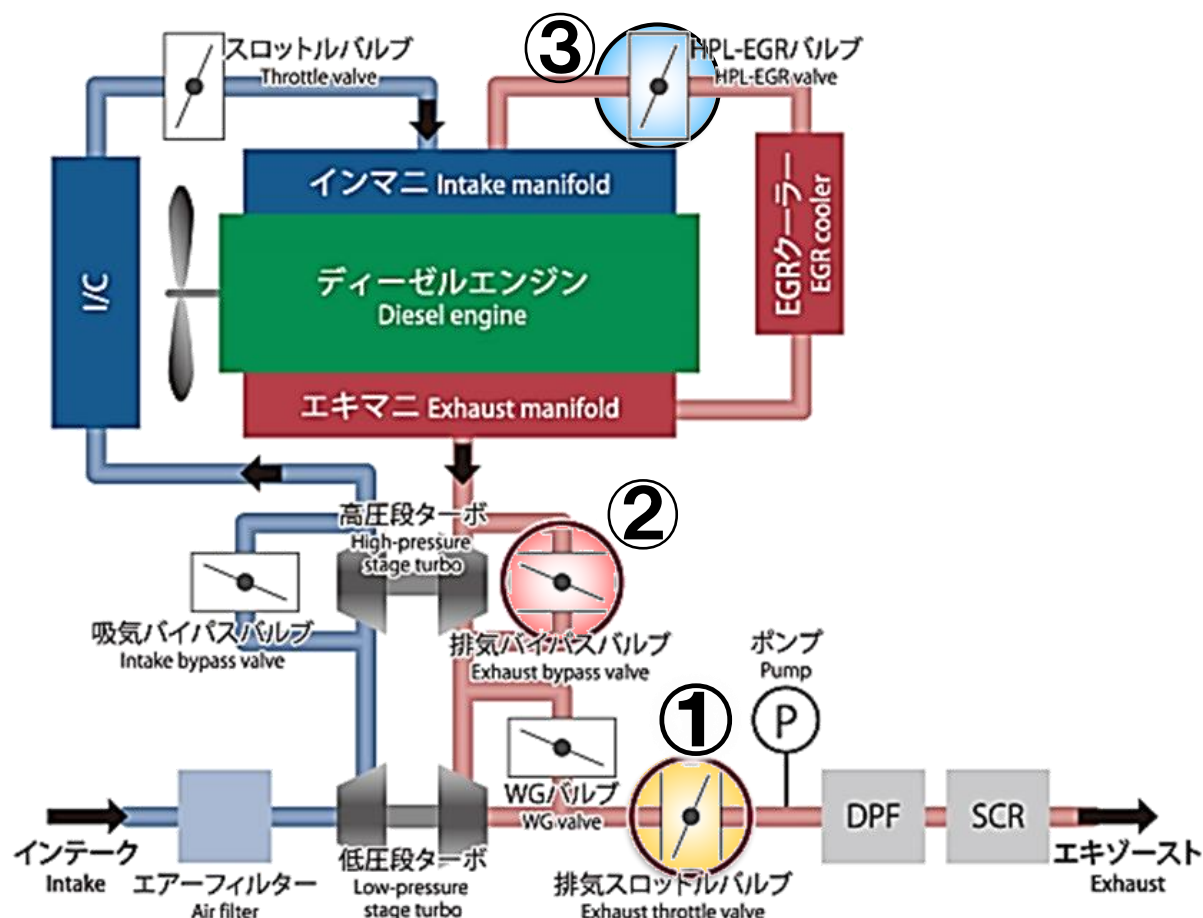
スロットルバルブ
Throttle valve

③ HPL-EGRバルブ
HPL-EGR valve

インマニ Intake manifold

I/C

ディーゼルエンジン
Diesel engine

EGRクーラー
EGR cooler

エキマニ Exhaust manifold

高圧段ターボ
High-pressure stage turbo

②

吸気バイパスバルブ
Intake bypass valve

排気バイパスバルブ
Exhaust bypass valve

ポンプ
Pump

①

P

WGバルブ
WG valve

DPF

SCR

インテーク
Intake

エアーフィルター
Air filter

低圧段ターボ
Low-pressure stage turbo

排気スロットルバルブ
Exhaust throttle valve

エキゾースト
Exhaust